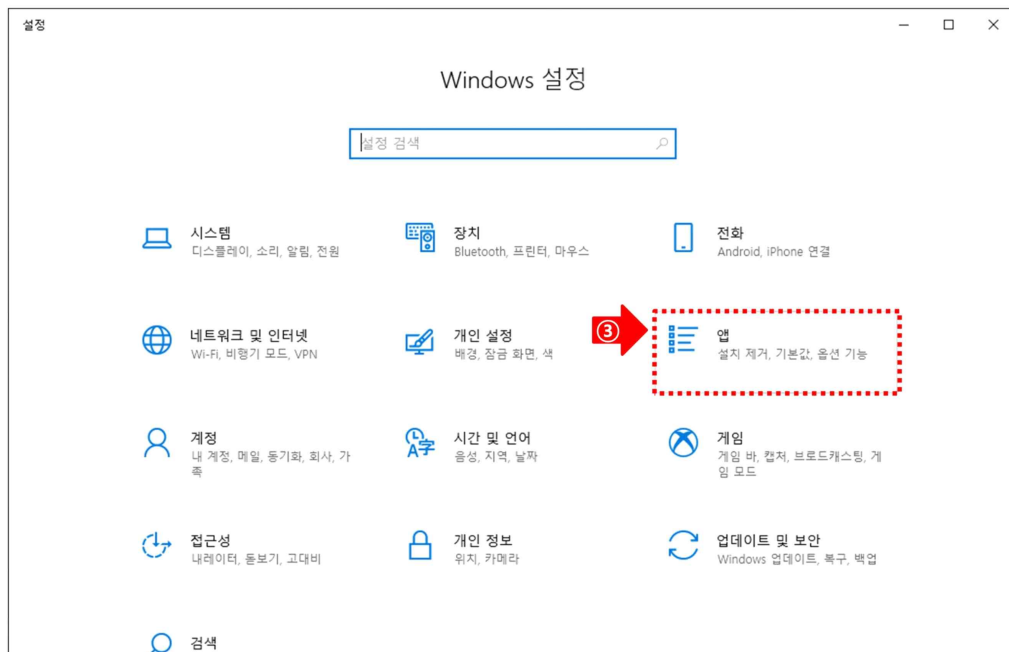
설정

Windows 설정

설정 검색

시스템
디스플레이, 소리, 알림, 전원

장치
Bluetooth, 프린터, 마우스

전화
Android, iPhone 연결

네트워크 및 인터넷
Wi-Fi, 비행기 모드, VPN

개인 설정
배경, 잠금 화면, 색

③

앱
설치 제거, 기본값, 옵션 기능

계정
내 계정, 메일, 동기화, 회사, 가족

시간 및 언어
음성, 지역, 날짜

게임
게임 바, 캡처, 브로드캐스팅, 게임 모드

접근성
내레이터, 돋보기, 고대비

개인 정보
위치, 카메라

업데이트 및 보안
Windows 업데이트, 복구, 백업

검색